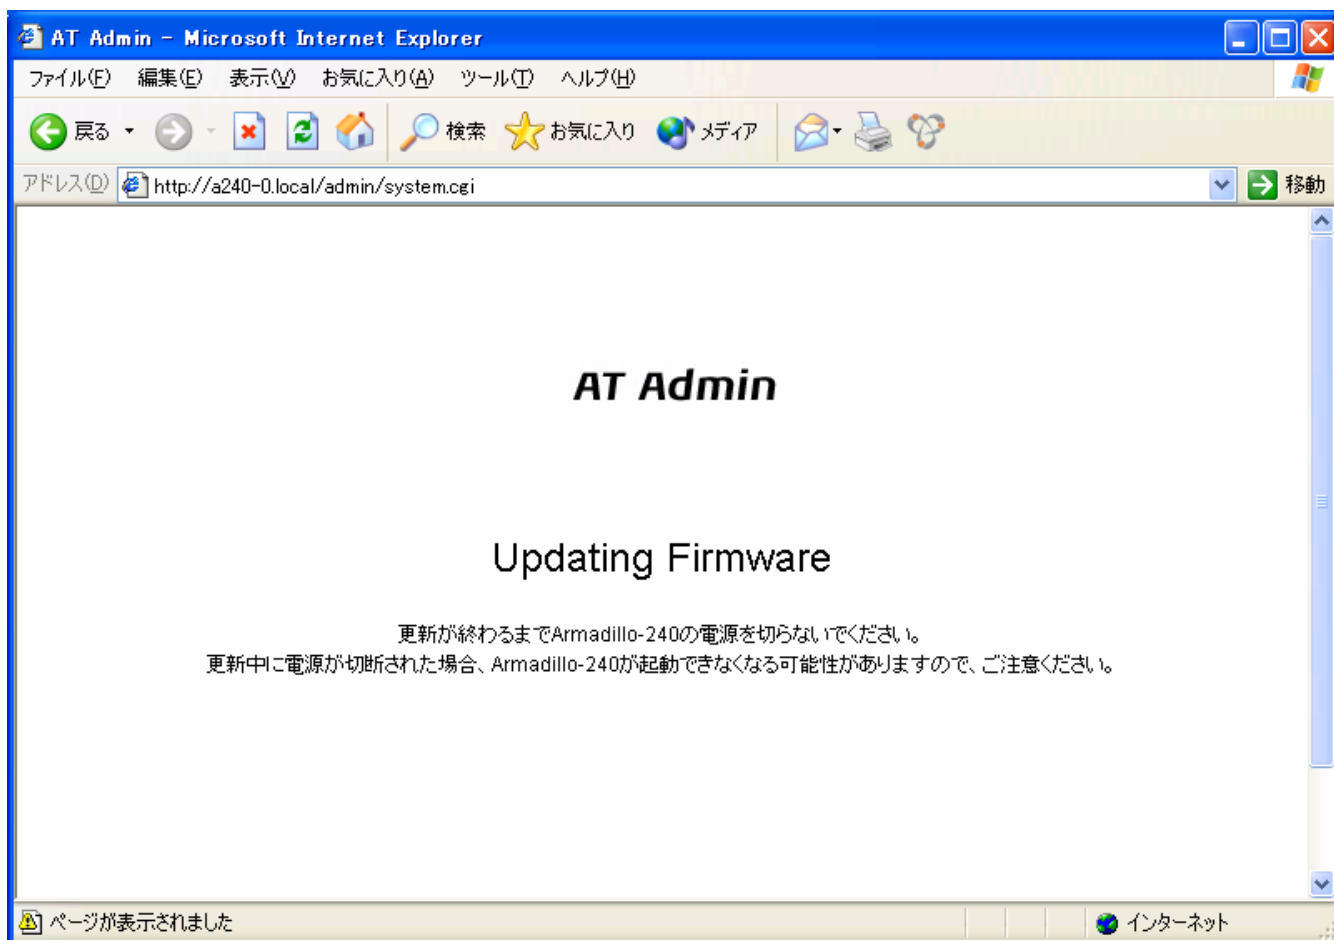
AT Admin - Microsoft Internet Explorer

ファイル(F) 編集(E) 表示(V) お気に入り(A) ツール(T) ヘルプ(H)

戻る 検索 お気に入り メディア

アドレス(D) http://a240-0.local/admin/system.cgi 移動

AT Admin

Updating Firmware

更新が終わるまでArmadillo-240の電源を切らないでください。
更新中に電源が切断された場合、Armadillo-240が起動できなくなる可能性がありますので、ご注意ください。

ページが表示されました

インターネット